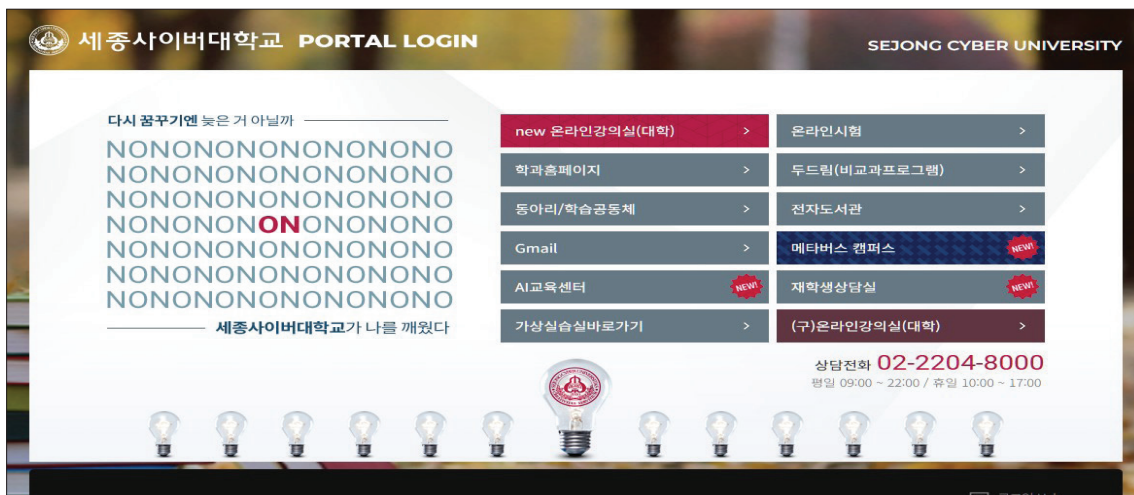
세종사이버대학교 PORTAL LOGIN

SEJONG CYBER UNIVERSITY

다시 꿈꾸기엔 늦은 거 아닐까

NONONONONONONONO
NONONONONONONONO
NONONONONONONONO
NONONONONONONONO
NONONONONONONONO
NONONONONONONONO
NONONONONONONONO

세종사이버대학교가 나를 깨웠다

new 온라인강의실(대학) >

온라인시험 >

학과홈페이지 >

두드림(비교과프로그램) >

동아리/학습공동체 >

전자도서관 >

Gmail >

메타버스 캠퍼스 NEW!

AI교육센터 NEW!

재학생상담실 NEW!

가상실습실바로가기 >

(구)온라인강의실(대학) >

상담전화 02-2204-8000

평일 09:00 ~ 22:00 / 휴일 10:00 ~ 17:00